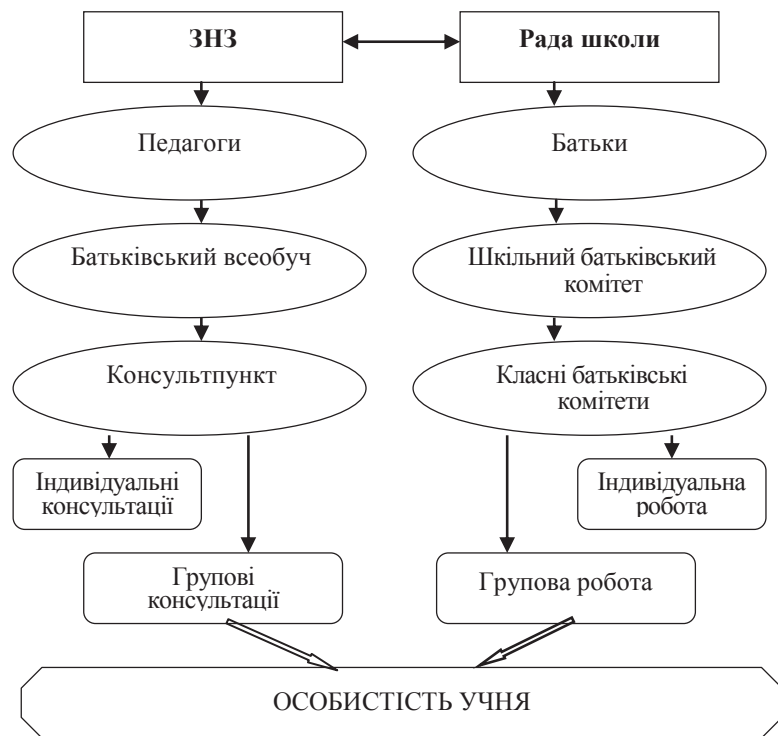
ЗНЗ

Рада школи

Педагоги

Батьки

Батьківський всеобуч

Шкільний батьківський комітет

Консультпункт

Класні батьківські комітети

Індивідуальні консультації

Індивідуальна робота

Групові консультації

Групова робота

ОСОБИСТІСТЬ УЧНЯ